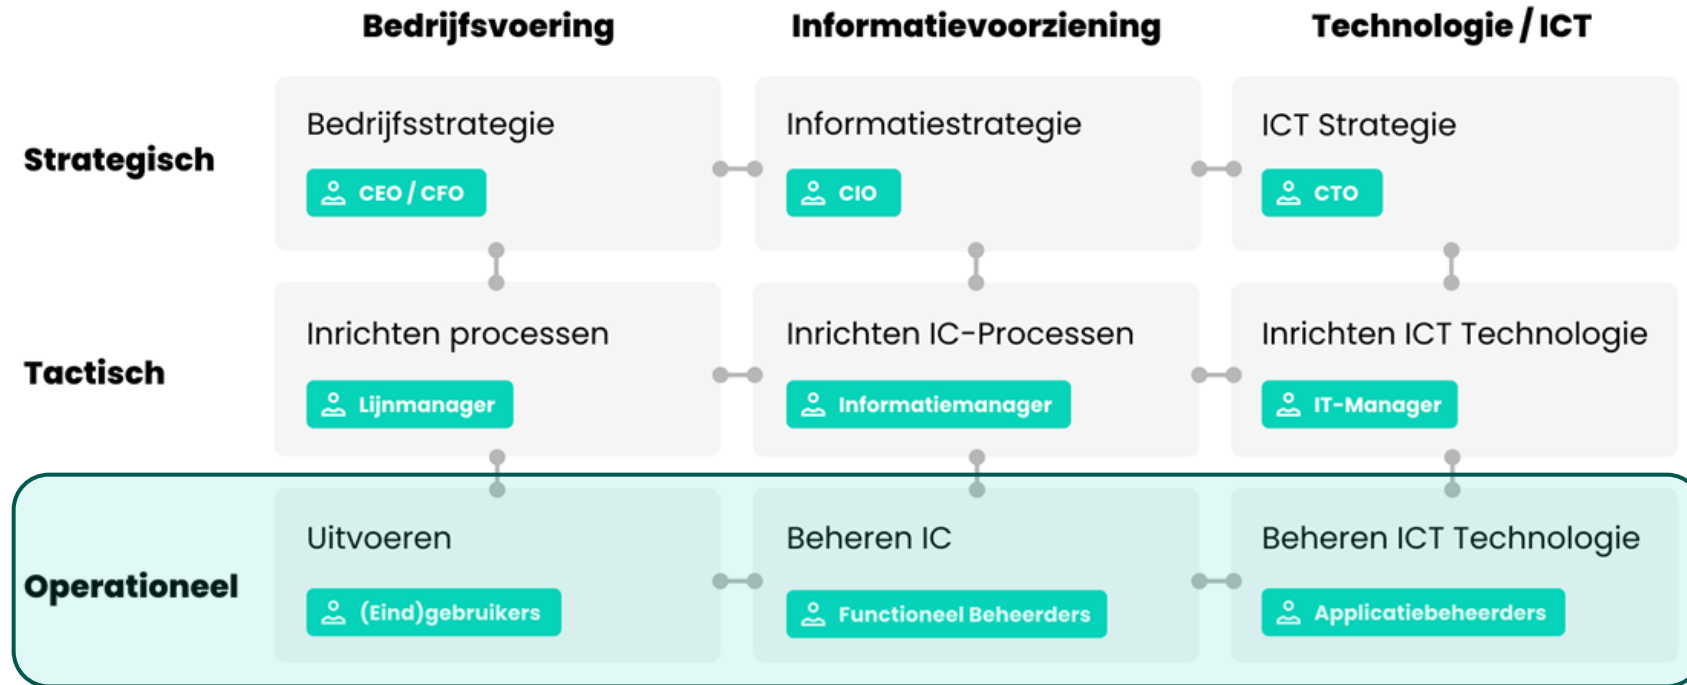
|  | Bedrijfsvoering | Informatievoorziening | Technologie / ICT |
|---|---|---|---|
| Strategisch | Bedrijfsstrategie<br>CEO / CFO | Informatiestrategie<br>CIO | ICT Strategie<br>CTO |
| Tactisch | Inrichten processen<br>Lijnmanager | Inrichten IC-Processen<br>Informatiemanager | Inrichten ICT Technologie<br>IT-Manager |
| Operationeel | Uitvoeren<br>(Eind)gebruikers | Beheren IC<br>Functioneel Beheerders | Beheren ICT Technologie<br>Applicatiebeheerders |